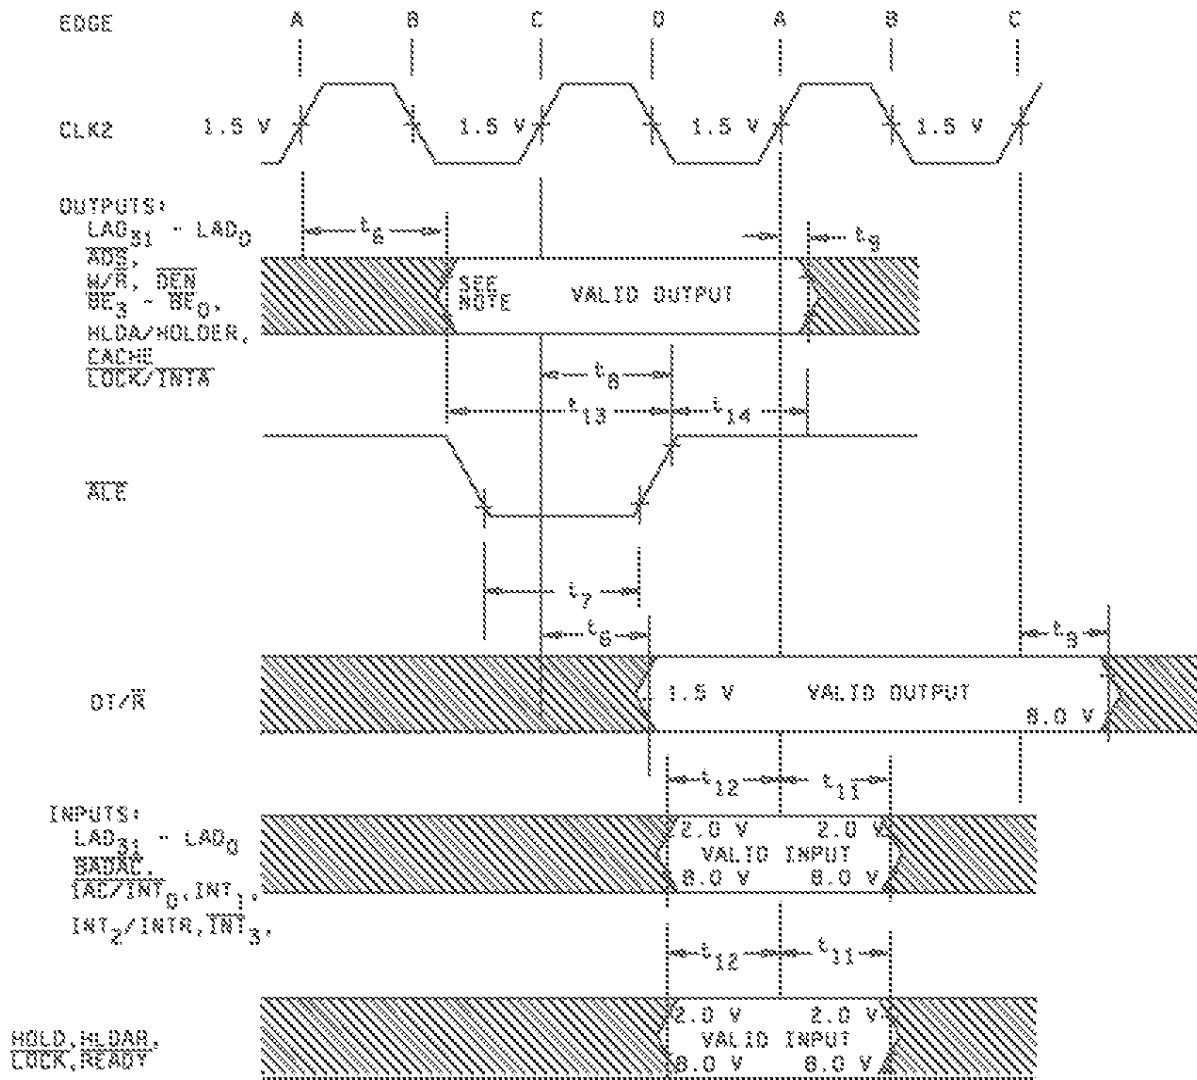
EDGE A B C D A B C

CLK2 1.5 V 1.5 V 1.5 V 1.5 V

OUTPUTS:
$LAD_{31}$ - $LAD_0$
$\overline{ADS}$,
W/$\overline{R}$, $\overline{DEN}$
$\overline{BE}_3$ - $\overline{BE}_0$,
HLDA/HOLDER,
$\overline{CACHE}$
$\overline{LOCK}/\overline{INTA}$

$t_6$ $t_9$

SEE NOTE VALID OUTPUT

$t_8$
$t_{13}$ $t_{14}$

$\overline{ALE}$

$t_7$
$t_6$ $t_3$

DT/$\overline{R}$ 1.5 V VALID OUTPUT 0.0 V

$t_{12}$ $t_{11}$

INPUTS:
$LAD_{31}$ - $LAD_0$
$\overline{BADAC}$,
$\overline{IAC}/\overline{INT}_0$, $INT_1$,
$INT_2$/INTR, $\overline{INT}_3$,

2.0 V 2.0 V
VALID INPUT
0.0 V 0.0 V

$t_{12}$ $t_{11}$

HOLD, HLDAR,
$\overline{LOCK}$, $\overline{READY}$

2.0 V 2.0 V
VALID INPUT
0.0 V 0.0 V